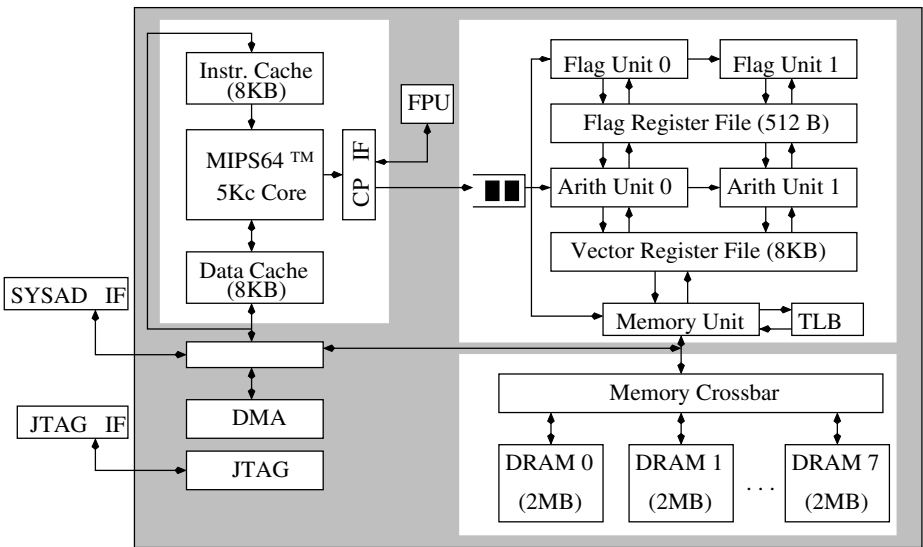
Instr. Cache (8KB)

MIPS64 ™ 5Kc Core

Data Cache (8KB)

CP IF

FPU

Flag Unit 0

Flag Unit 1

Flag Register File (512 B)

Arith Unit 0

Arith Unit 1

Vector Register File (8KB)

Memory Unit

TLB

SYSAD IF

DMA

JTAG IF

JTAG

Memory Crossbar

DRAM 0 (2MB)

DRAM 1 (2MB)

. . .

DRAM 7 (2MB)